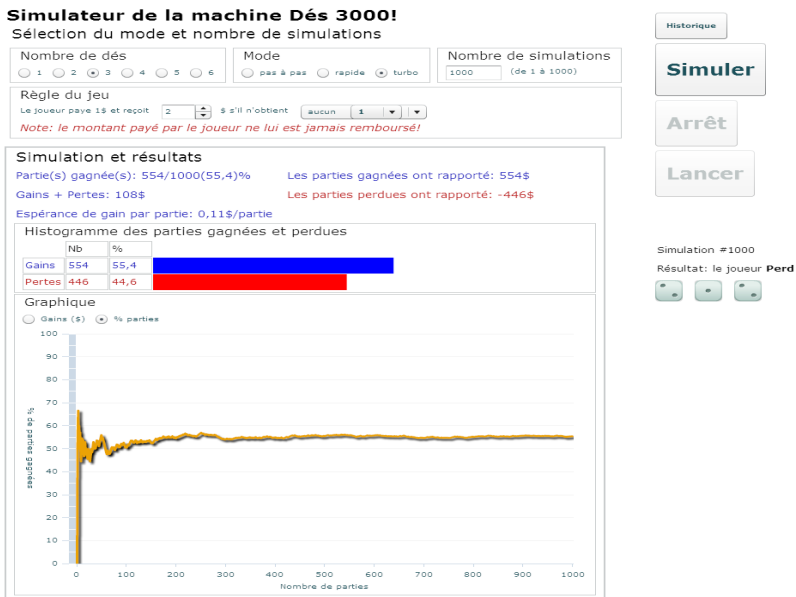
Simulateur de la machine Dés 3000!

Sélection du mode et nombre de simulations

Nombre de dés
1 2 3 4 5 6

Mode
pas à pas rapide turbo

Nombre de simulations
1000 (de 1 à 1000)

Règle du jeu
Le joueur paye 1$ et reçoit 2 $ s'il n'obtient aucun 1

Note: le montant payé par le joueur ne lui est jamais remboursé!

Historique

Simuler

Arrêt

Lancer

Simulation et résultats

Partie(s) gagnée(s): 554/1000(55,4)%

Les parties gagnées ont rapporté: 554$

Gains + Pertes: 108$

Les parties perdues ont rapporté: -446$

Espérance de gain par partie: 0,11$/partie

Histogramme des parties gagnées et perdues

| | Nb | % |
|---|---|---|
| Gains | 554 | 55,4 |
| Pertes | 446 | 44,6 |

Graphique

Gains ($) % parties

% de parties gagnées

100
90
80
70
60
50
40
30
20
10
0

0 100 200 300 400 500 600 700 800 900 1000

Nombre de parties

Simulation #1000

Résultat: le joueur Perd